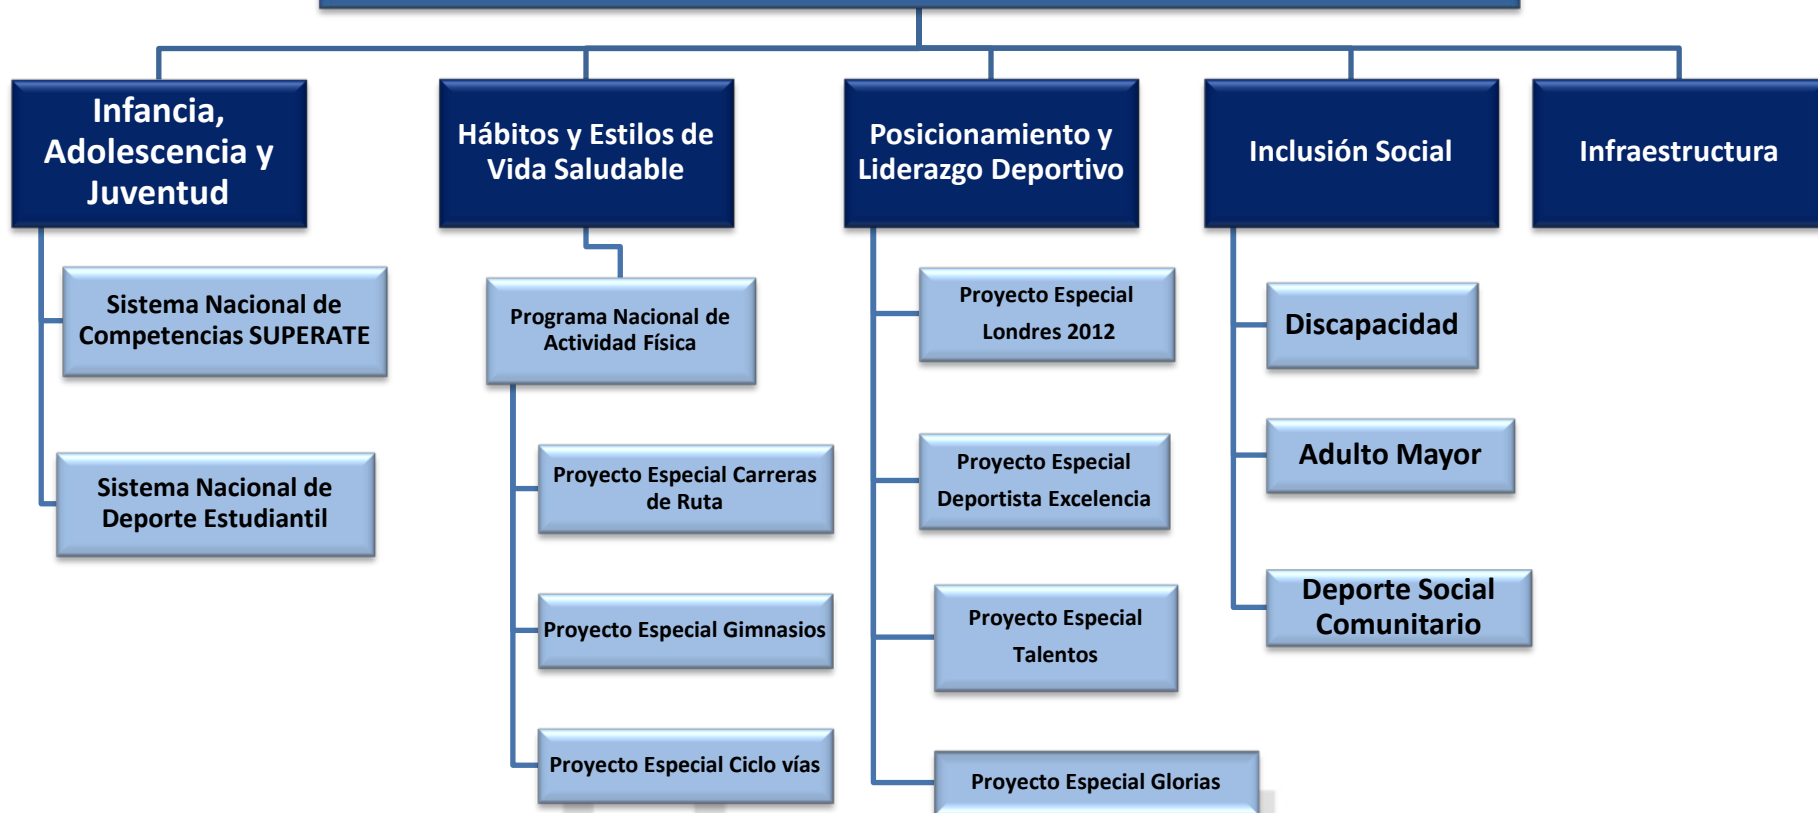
Infancia, Adolescencia y Juventud

Sistema Nacional de Competencias SUPERATE

Sistema Nacional de Deporte Estudiantil

Hábitos y Estilos de Vida Saludable

Programa Nacional de Actividad Física

Proyecto Especial Carreras de Ruta

Proyecto Especial Gimnasios

Proyecto Especial Ciclo vías

Posicionamiento y Liderazgo Deportivo

Proyecto Especial Londres 2012

Proyecto Especial Deportista Excelencia

Proyecto Especial Talentos

Proyecto Especial Glorias

Inclusión Social

Discapacidad

Adulto Mayor

Deporte Social Comunitario

Infraestructura